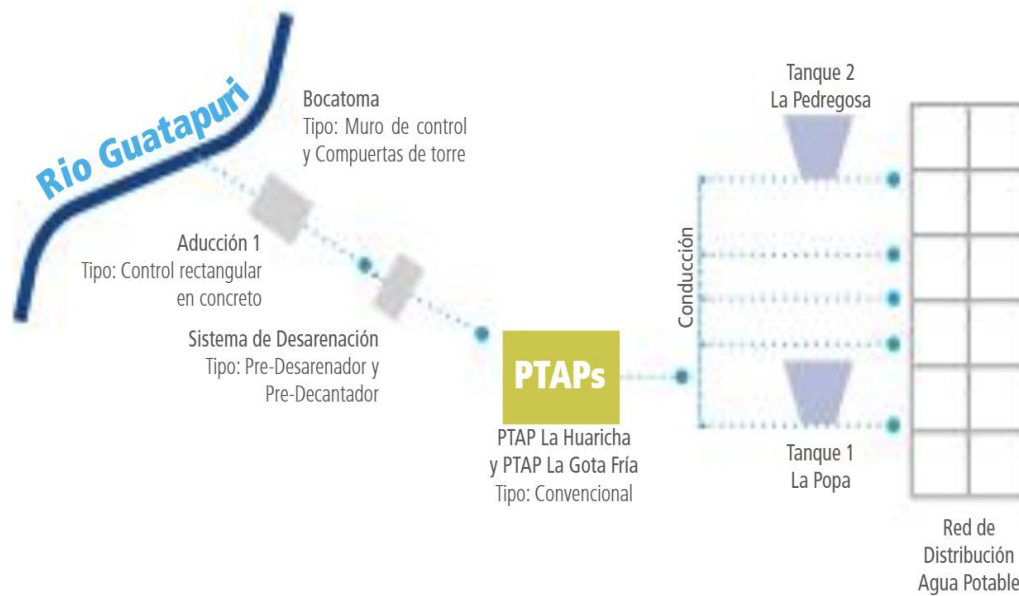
Rio Guatapuri

Bocatoma
Tipo: Muro de control y Compuertas de torre

Aducción 1
Tipo: Control rectangular en concreto

Sistema de Desarenación
Tipo: Pre-Desarenador y Pre-Decantador

PTAPs

PTAP La Huaricha y PTAP La Gota Fría
Tipo: Convencional

Conducción

Tanque 2
La Pedregosa

Tanque 1
La Popa

Red de Distribución Agua Potable